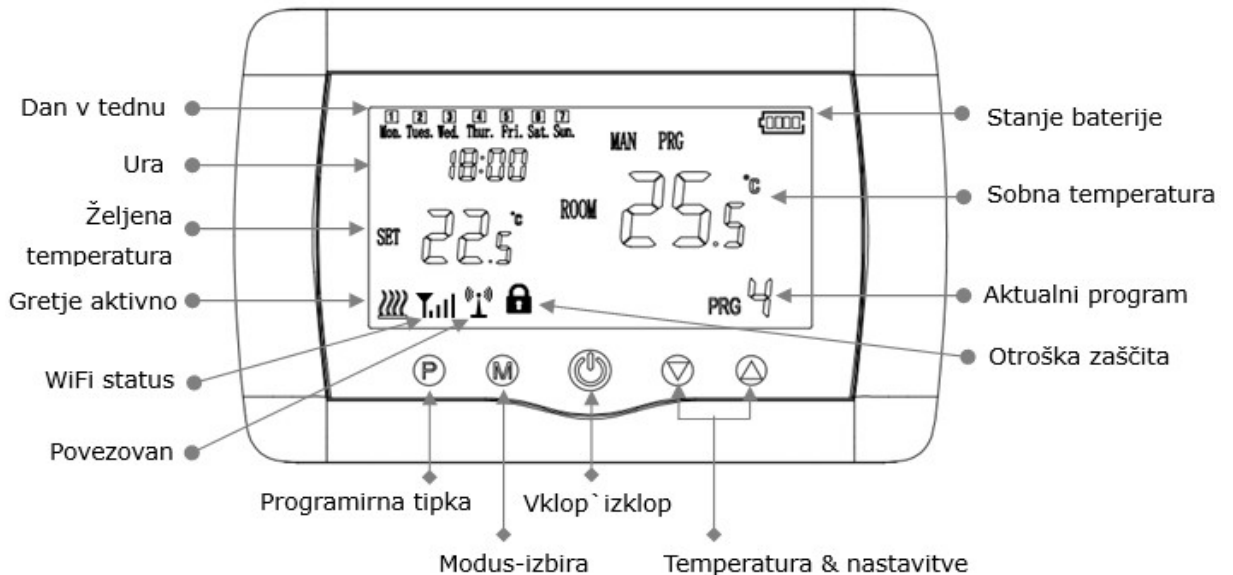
Dan v tednu
Ura
Željena temperatura
Gretje aktivno
WiFi status
Povezovan

1 2 3 4 5 6 7
Mon. Tues. Wed. Thur. Fri. Sat. Sun.
18:00
SET 22.5 °c
MAN PRG
ROOM 25.5 °c
PRG 4

P M

Stanje baterije
Sobna temperatura
Aktualni program
Otroška zaščita

Programirna tipka
Modus-izbira
Vklop`izklop
Temperatura & nastavitve